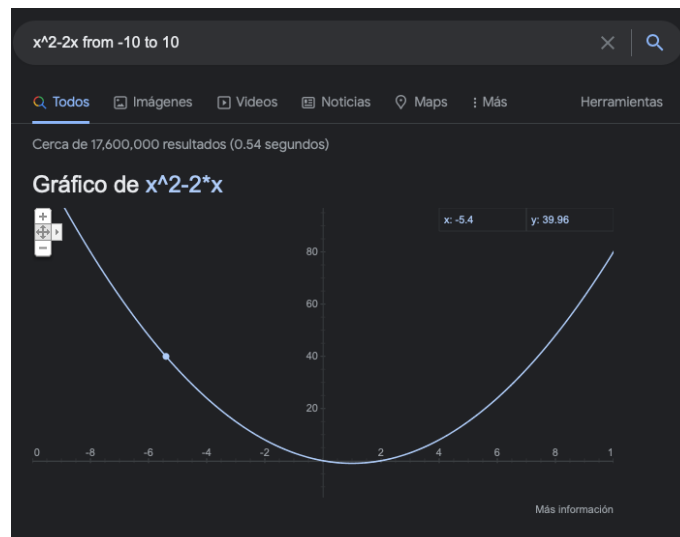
x^2-2x from -10 to 10

Todos Imágenes Videos Noticias Maps : Más Herramientas

Cerca de 17,600,000 resultados (0.54 segundos)

Gráfico de x^2-2*x

+
−

x: -5.4 y: 39.96

80
60
40
20

0 -8 -6 -4 -2 2 4 6 8 1

Más información